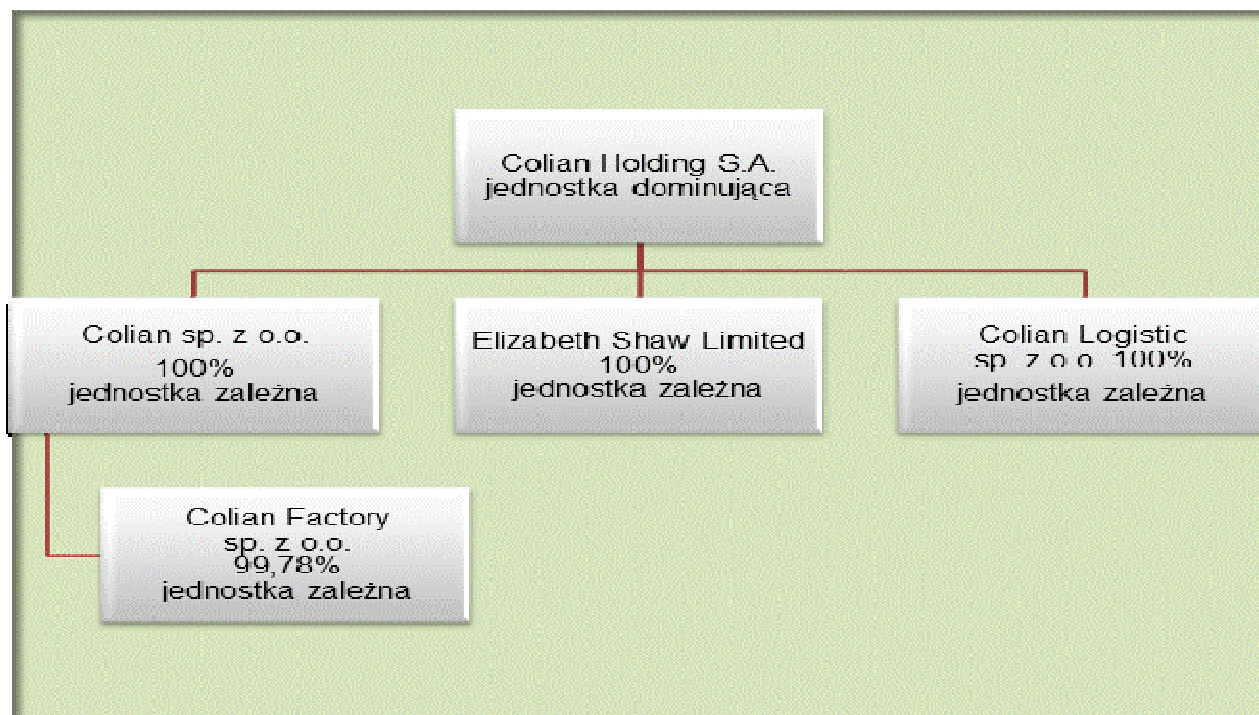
Colian Holding S.A.
jednostka dominująca

Colian sp. z o.o.
100%
jednostka zależna

Elizabeth Shaw Limited
100%
jednostka zależna

Colian Logistic
sp. z o.o. 100%
jednostka zależna

Colian Factory
sp. z o.o.
99,78%
jednostka zależna